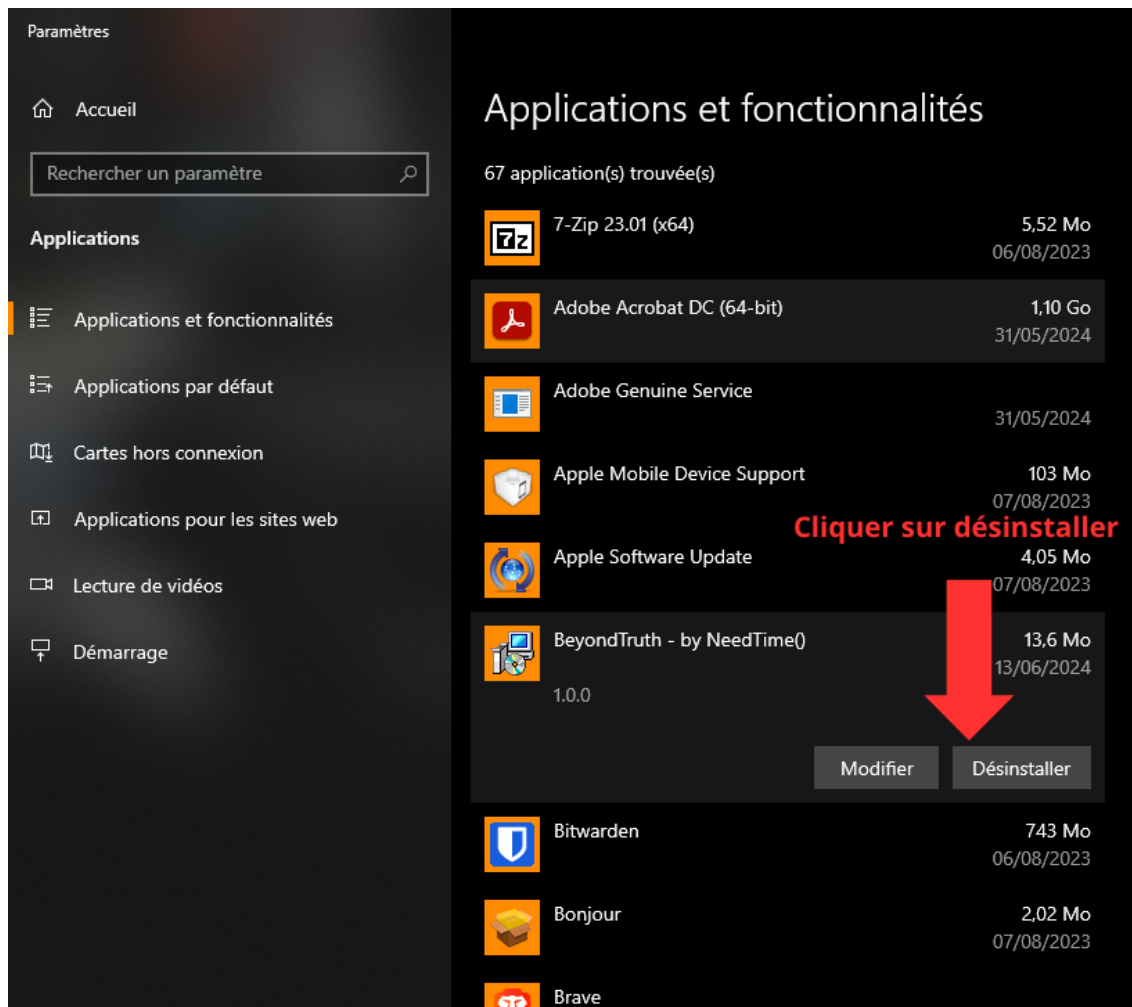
Paramètres

Accueil

Rechercher un paramètre

Applications

Applications et fonctionnalités

Applications par défaut

Cartes hors connexion

Applications pour les sites web

Lecture de vidéos

Démarrage

Applications et fonctionnalités

67 application(s) trouvée(s)

7z

7-Zip 23.01 (x64)
5,52 Mo
06/08/2023

Adobe Acrobat DC (64-bit)
1,10 Go
31/05/2024

Adobe Genuine Service
31/05/2024

Apple Mobile Device Support
103 Mo
07/08/2023

Cliquer sur désinstaller

Apple Software Update
4,05 Mo
07/08/2023

BeyondTruth - by NeedTime()
13,6 Mo
13/06/2024
1.0.0

Modifier
Désinstaller

Bitwarden
743 Mo
06/08/2023

Bonjour
2,02 Mo
07/08/2023

Brave